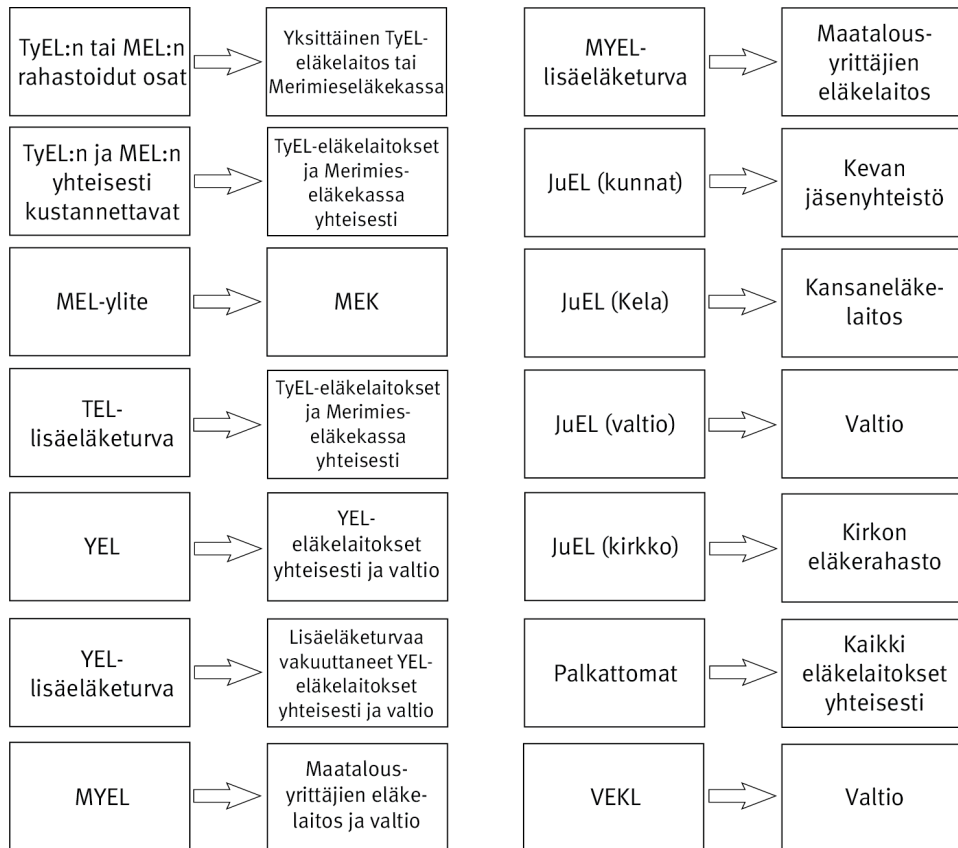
TyEL:n tai MEL:n rahastoidut osat

Yksittäinen TyEL-eläkelaitos tai Merimieseläkekassa

TyEL:n ja MEL:n yhteisesti kustannettavat

TyEL-eläkelaitokset ja Merimieseläkekassa yhteisesti

MEL-ylite

MEK

TEL-lisäeläketurva

TyEL-eläkelaitokset ja Merimieseläkekassa yhteisesti

YEL

YEL-eläkelaitokset yhteisesti ja valtio

YEL-lisäeläketurva

Lisäeläketurvaa vakuuttaneet YEL-eläkelaitokset yhteisesti ja valtio

MYEL

Maatalousyrittäjien eläkelaitos ja valtio

MYEL-lisäeläketurva

Maatalousyrittäjien eläkelaitos

JuEL (kunnat)

Kevan jäsenyhteistö

JuEL (Kela)

Kansaneläkelaitos

JuEL (valtio)

Valtio

JuEL (kirkko)

Kirkon eläkerahasto

Palkattomat

Kaikki eläkelaitokset yhteisesti

VEKL

Valtio